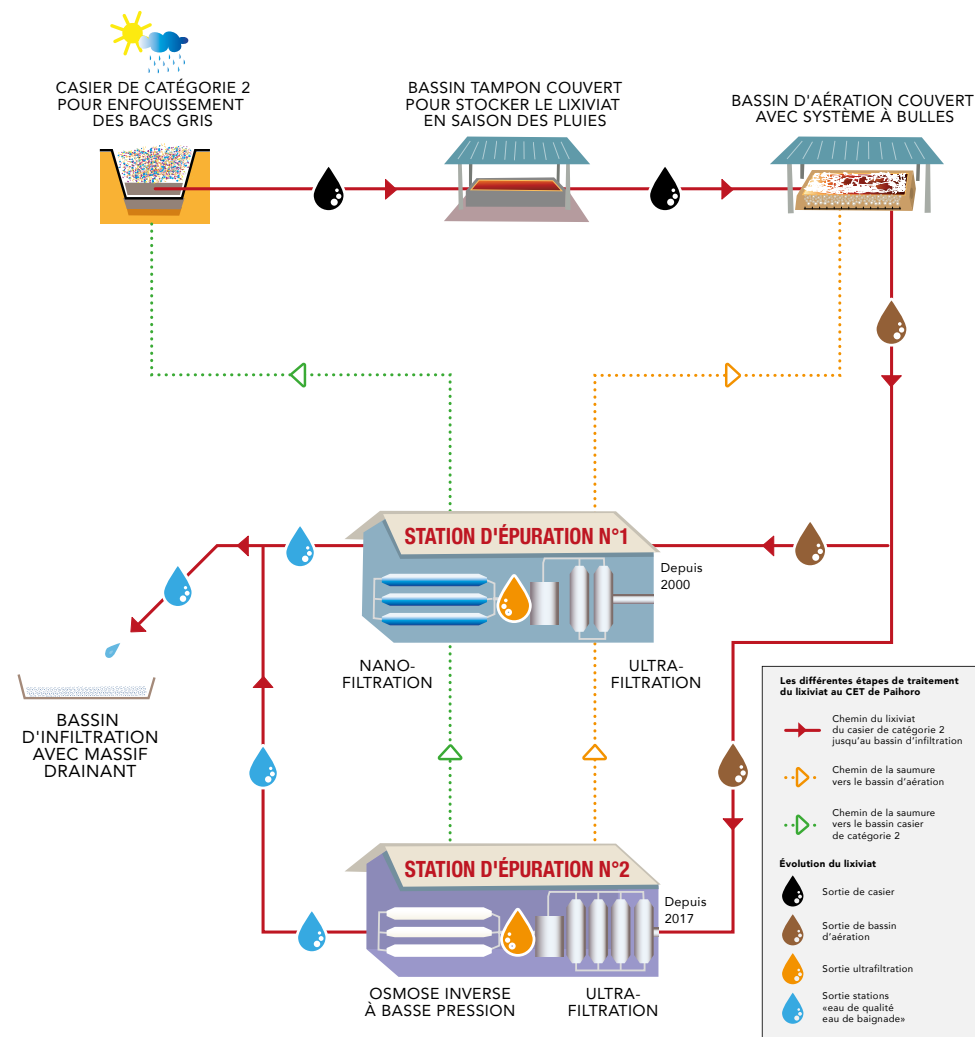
CASIER DE CATÉGORIE 2 POUR ENFOUISSEMENT DES BACS GRIS

BASSIN TAMPON COUVERT POUR STOCKER LE LIXIVIAT EN SAISON DES PLUIES

BASSIN D'AÉRATION COUVERT AVEC SYSTÈME À BULLES

STATION D'ÉPURATION N°1

Depuis 2000

NANO-FILTRATION

ULTRA-FILTRATION

BASSIN D'INFILTRATION AVEC MASSIF DRAINANT

STATION D'ÉPURATION N°2

Depuis 2017

OSMOSE INVERSE À BASSE PRESSION

ULTRA-FILTRATION

Les différentes étapes de traitement du lixiviat au CET de Paihoro

Chemin du lixiviat du casier de catégorie 2 jusqu'au bassin d'infiltration

Chemin de la saumure vers le bassin d'aération

Chemin de la saumure vers le bassin casier de catégorie 2

Évolution du lixiviat

Sortie de casier

Sortie de bassin d'aération

Sortie ultrafiltration

Sortie stations «eau de qualité eau de baignade»